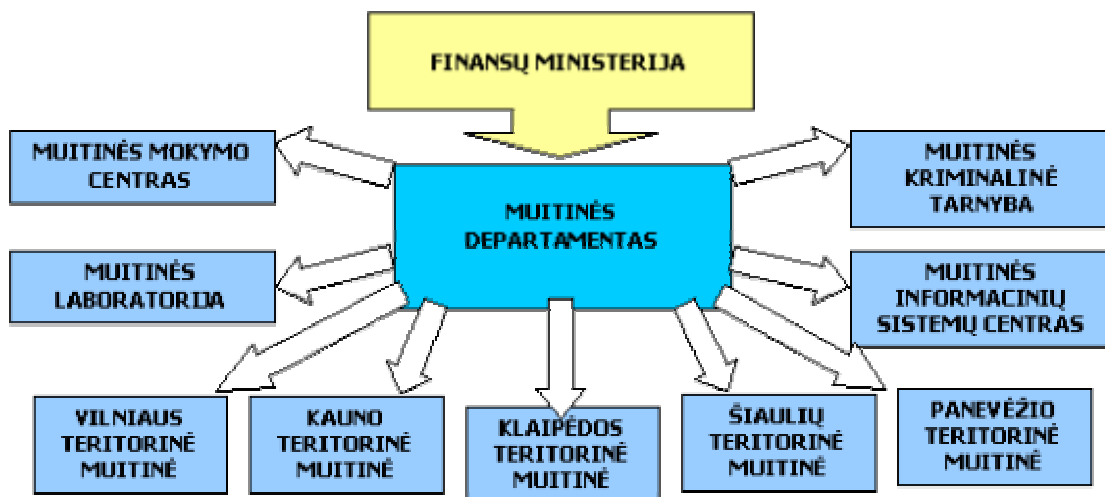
FINANSŲ MINISTERIJA

MUITINĖS MOKYMO CENTRAS

MUITINĖS DEPARTAMENTAS

MUITINĖS KRIMINALINĖ TARNYBA

MUITINĖS LABORATORIJA

MUITINĖS INFORMACINIŲ SISTEMŲ CENTRAS

VILNIAUS TERITORINĖ MUITINĖ

KAUNO TERITORINĖ MUITINĖ

KLAIPĖDOS TERITORINĖ MUITINĖ

ŠIAULIŲ TERITORINĖ MUITINĖ

PANEVĖŽIO TERITORINĖ MUITINĖ